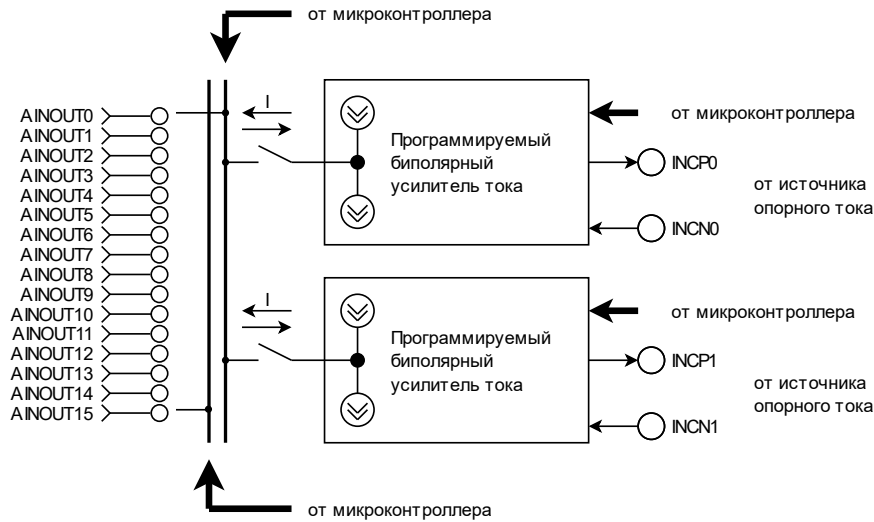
от микроконтроллера

AINOUT0
AINOUT1
AINOUT2
AINOUT3
AINOUT4
AINOUT5
AINOUT6
AINOUT7
AINOUT8
AINOUT9
AINOUT10
AINOUT11
AINOUT12
AINOUT13
AINOUT14
AINOUT15

I

Программируемый биполярный усилитель тока

от микроконтроллера

INCP0

от источника опорного тока

INCN0

I

Программируемый биполярный усилитель тока

от микроконтроллера

INCP1

от источника опорного тока

INCN1

от микроконтроллера